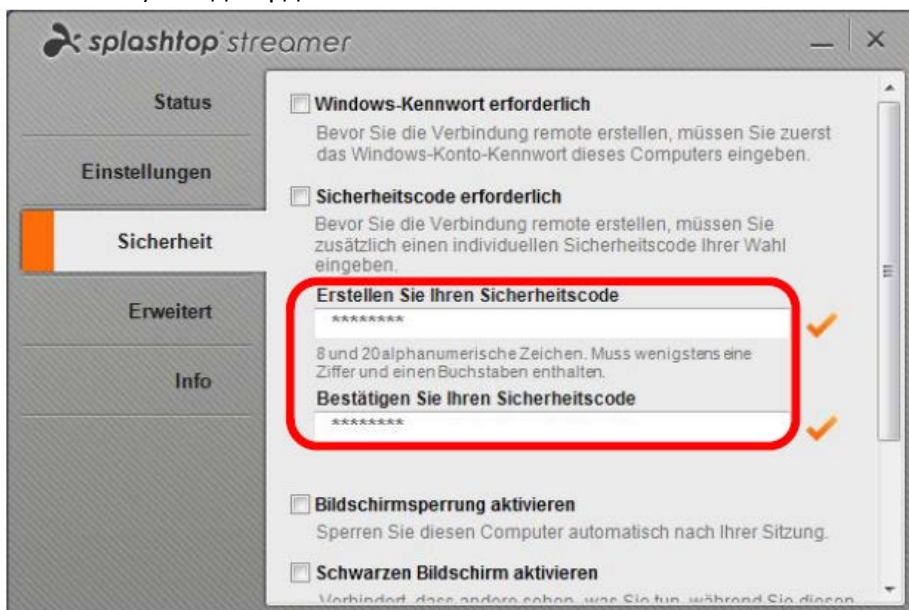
splashtop streamer

Status

Einstellungen

Sicherheit

Erweitert

Info

Windows-Kennwort erforderlich

Bevor Sie die Verbindung remote erstellen, müssen Sie zuerst das Windows-Konto-Kennwort dieses Computers eingeben.

Sicherheitscode erforderlich

Bevor Sie die Verbindung remote erstellen, müssen Sie zusätzlich einen individuellen Sicherheitscode Ihrer Wahl eingeben.

Erstellen Sie Ihren Sicherheitscode

********

8 und 20alphanumerische Zeichen. Muss wenigstens eine Ziffer und einen Buchstaben enthalten.

Bestätigen Sie Ihren Sicherheitscode

********

Bildschirmsperrung aktivieren

Sperren Sie diesen Computer automatisch nach Ihrer Sitzung.

Schwarzen Bildschirm aktivieren

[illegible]